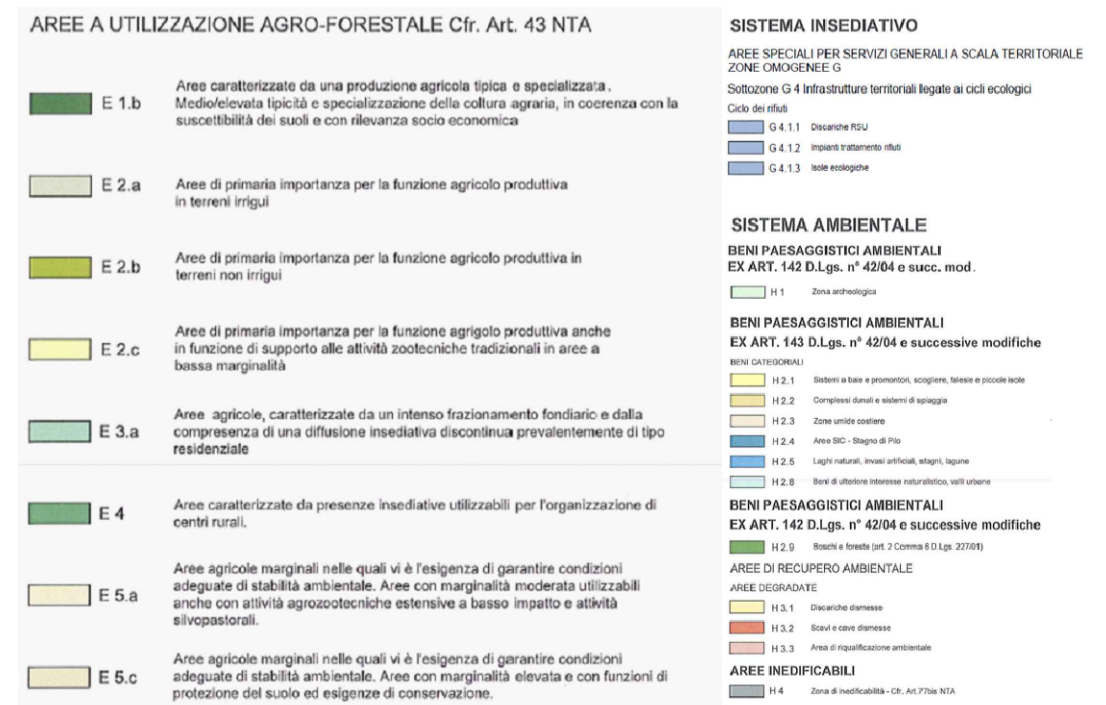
AREE A UTILIZZAZIONE AGRO-FORESTALE Cfr. Art. 43 NTA

E 1.b — Aree caratterizzate da una produzione agricola tipica e specializzata. Medio/elevata tipicità e specializzazione della coltura agraria, in coerenza con la suscettibilità dei suoli e con rilevanza socio economica

E 2.a — Aree di primaria importanza per la funzione agricolo produttiva in terreni irrigui

E 2.b — Aree di primaria importanza per la funzione agricolo produttiva in terreni non irrigui

E 2.c — Aree di primaria importanza per la funzione agrigolo produttiva anche in funzione di supporto alle attività zootecniche tradizionali in aree a bassa marginalità

E 3.a — Aree agricole, caratterizzate da un intenso frazionamento fondiario e dalla compresenza di una diffusione insediativa discontinua prevalentemente di tipo residenziale

E 4 — Aree caratterizzate da presenze insediative utilizzabili per l'organizzazione di centri rurali.

E 5.a — Aree agricole marginali nelle quali vi è l'esigenza di garantire condizioni adeguate di stabilità ambientale. Aree con marginalità moderata utilizzabili anche con attività agrozootecniche estensive a basso impatto e attività silvopastorali.

E 5.c — Aree agricole marginali nelle quali vi è l'esigenza di garantire condizioni adeguate di stabilità ambientale. Aree con marginalità elevata e con funzioni di protezione del suolo ed esigenze di conservazione.

SISTEMA INSEDIATIVO

AREE SPECIALI PER SERVIZI GENERALI A SCALA TERRITORIALE ZONE OMOGENEE G

Sottozone G 4 Infrastrutture territoriali legate ai cicli ecologici

Ciclo dei rifiuti

G 4.1.1 Discariche RSU

G 4.1.2 Impianti trattamento rifiuti

G 4.1.3 Isole ecologiche

SISTEMA AMBIENTALE

BENI PAESAGGISTICI AMBIENTALI
EX ART. 142 D.Lgs. n° 42/04 e succ. mod.

H 1 Zona archeologica

BENI PAESAGGISTICI AMBIENTALI
EX ART. 143 D.Lgs. n° 42/04 e successive modifiche

BENI CATEGORIALI

H 2.1 Sistemi a baie e promontori, scogliere, falesie e piccole isole

H 2.2 Complessi dunali e sistemi di spiaggia

H 2.3 Zone umide costiere

H 2.4 Aree SIC - Stagno di Pilo

H 2.5 Laghi naturali, invasi artificiali, stagni, lagune

H 2.8 Beni di ulteriore interesse naturalistico, valli urbane

BENI PAESAGGISTICI AMBIENTALI
EX ART. 142 D.Lgs. n° 42/04 e successive modifiche

H 2.9 Boschi e foreste (art. 2 Comma 6 D.Lgs. 227/01)

AREE DI RECUPERO AMBIENTALE

AREE DEGRADATE

H 3.1 Discariche dismesse

H 3.2 Scavi e cave dismesse

H 3.3 Area di riqualificazione ambientale

AREE INEDIFICABILI

H 4 Zona di inedificabilità - Cfr. Art.77bis NTA